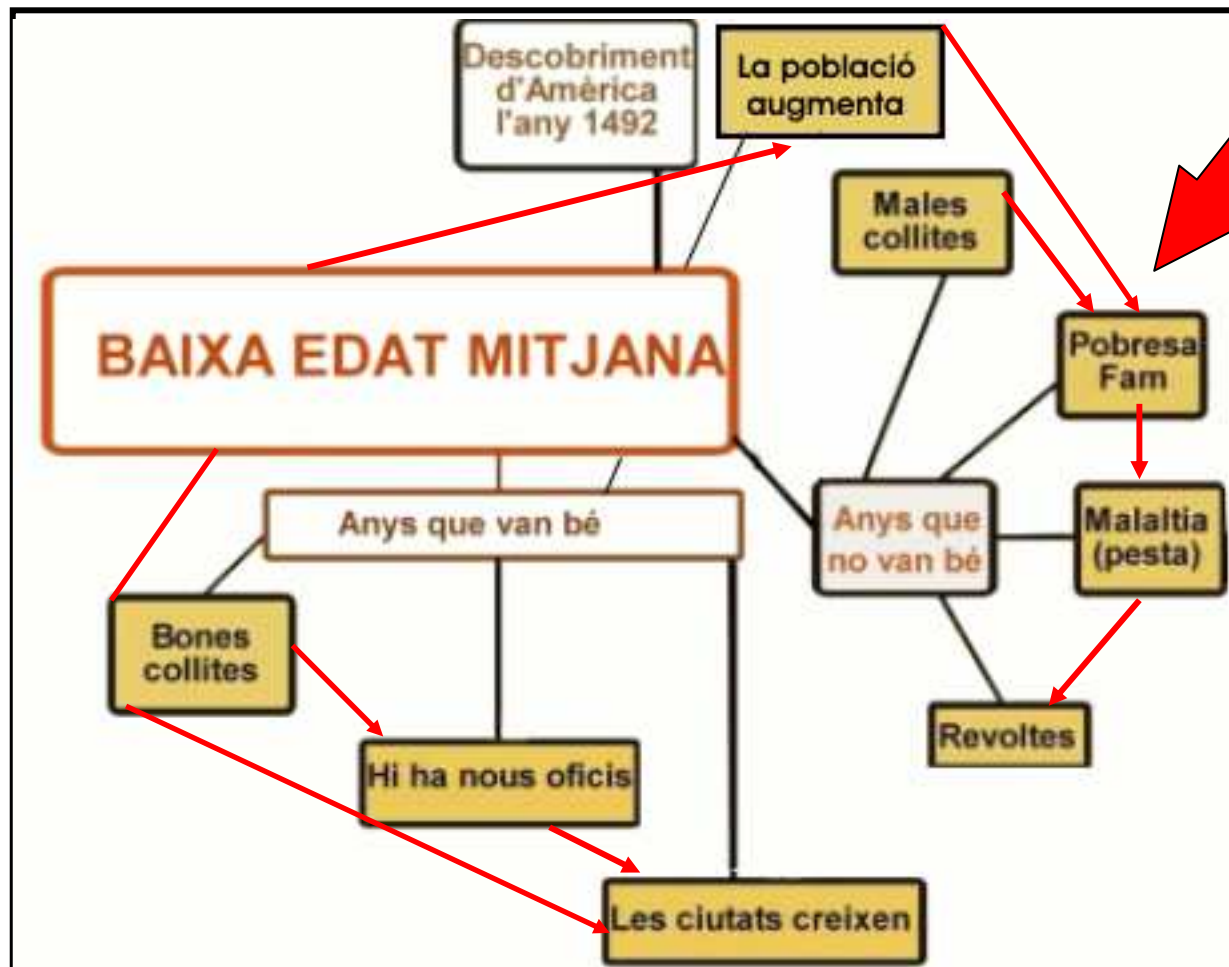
Descobriment d'Amèrica l'any 1492

La població augmenta

Males collites

BAIXA EDAT MITJANA

Pobresa Fam

Anys que van bé

Anys que no van bé

Malaltia (pesta)

Bones collites

Revoltes

Hi ha nous oficis

Les ciutats creixen